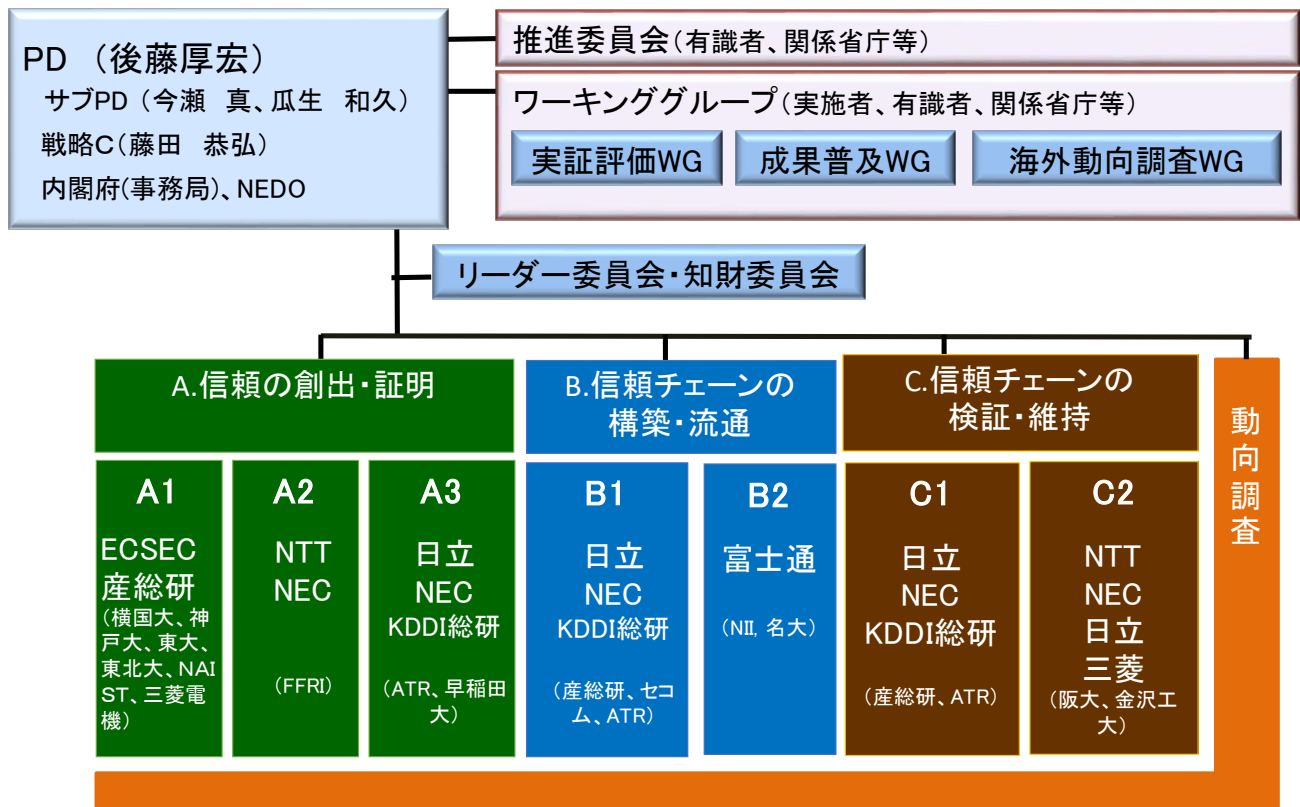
PD （後藤厚宏）
サブPD（今瀬　真、瓜生　和久）
戦略C（藤田　恭弘）
内閣府(事務局)、NEDO

推進委員会（有識者、関係省庁等）

ワーキンググループ（実施者、有識者、関係省庁等）

実証評価WG

成果普及WG

海外動向調査WG

リーダー委員会・知財委員会

A.信頼の創出・証明

B.信頼チェーンの構築・流通

C.信頼チェーンの検証・維持

動向調査

A1
ECSEC
産総研
（横国大、神戸大、東大、東北大、NAIST、三菱電機）

A2
NTT
NEC
（FFRI）

A3
日立
NEC
KDDI総研
（ATR、早稲田大）

B1
日立
NEC
KDDI総研
（産総研、セコム、ATR）

B2
富士通
（NII, 名大）

C1
日立
NEC
KDDI総研
（産総研、ATR）

C2
NTT
NEC
日立
三菱
（阪大、金沢工大）